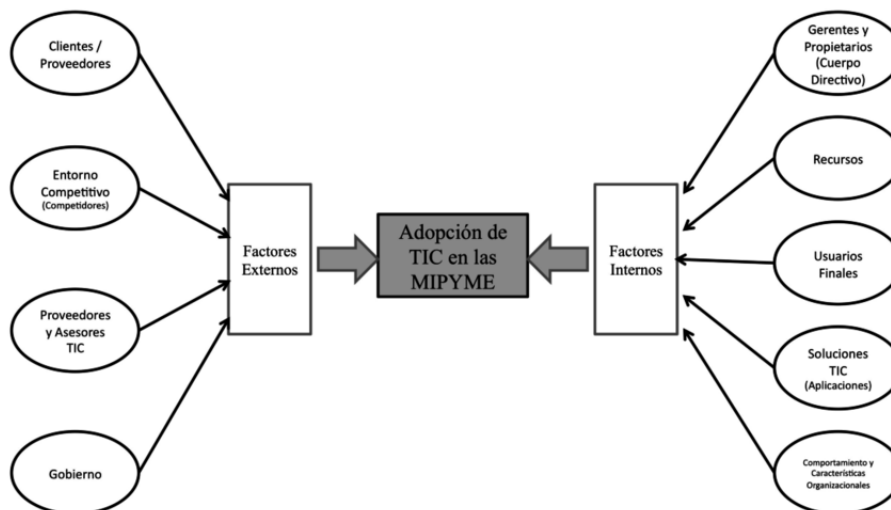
Clientes / Proveedores

Entorno Competitivo (Competidores)

Proveedores y Asesores TIC

Gobierno

Factores Externos

Adopción de TIC en las MIPYME

Factores Internos

Gerentes y Propietarios (Cuerpo Directivo)

Recursos

Usuarios Finales

Soluciones TIC (Aplicaciones)

Comportamiento y Características Organizacionales